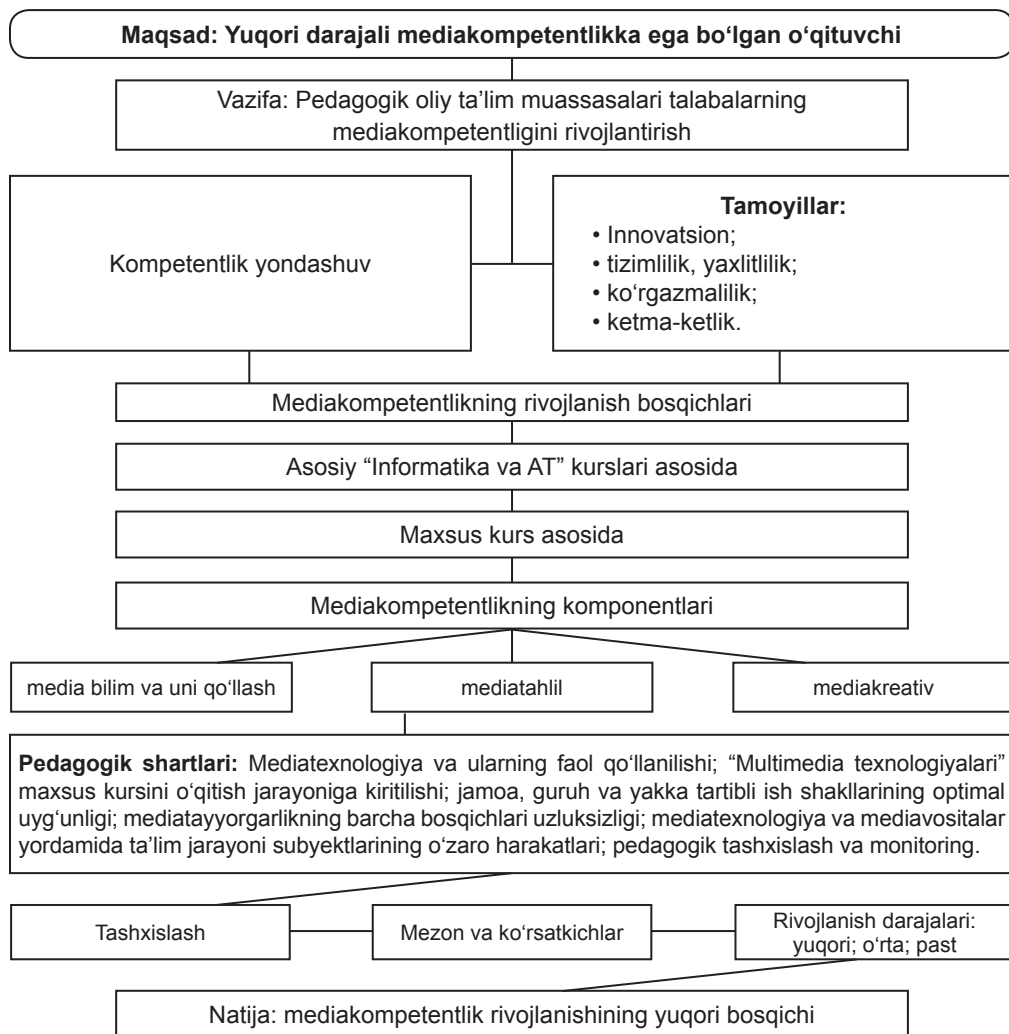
Maqsad: Yuqori darajali mediakompetentlikka ega bo‘lgan o‘qituvchi

Vazifa: Pedagogik oliy ta’lim muassasalari talabalarning mediakompetentligini rivojlantirish

Kompetentlik yondashuv

Tamoyillar:
• Innovatsion;
• tizimlilik, yaxlitlilik;
• ko‘rgazmalilik;
• ketma-ketlik.

Mediakompetentlikning rivojlanish bosqichlari

Asosiy “Informatika va AT” kurslari asosida

Maxsus kurs asosida

Mediakompetentlikning komponentlari

media bilim va uni qo‘llash

mediatahlil

mediakreativ

Pedagogik shartlari: Mediatexnologiya va ularning faol qo‘llanilishi; “Multimedia texnologiyalari” maxsus kursini o‘qitish jarayoniga kiritilishi; jamoa, guruh va yakka tartibli ish shakllarining optimal uyg‘unligi; mediatayyorgarlikning barcha bosqichlari uzluksizligi; mediatexnologiya va mediavositalar yordamida ta’lim jarayoni subyektlarining o‘zaro harakatlari; pedagogik tashxislash va monitoring.

Tashxislash

Mezon va ko‘rsatkichlar

Rivojlanish darajalari: yuqori; o‘rta; past

Natija: mediakompetentlik rivojlanishining yuqori bosqichi